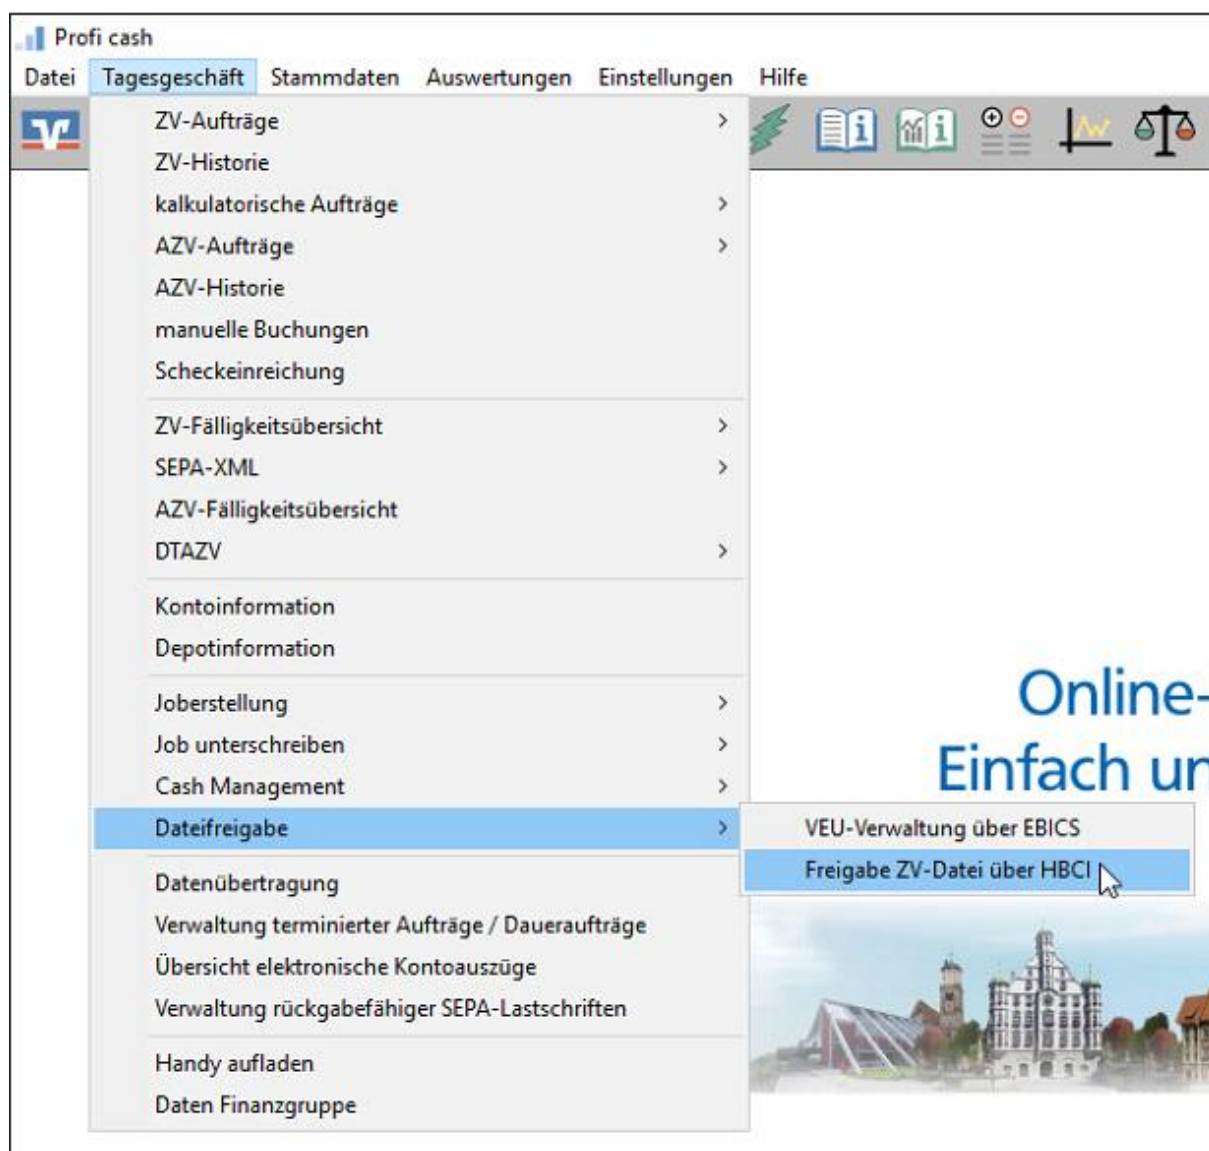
Profi cash

Datei Tagesgeschäft Stammdaten Auswertungen Einstellungen Hilfe

ZV-Aufträge
ZV-Historie
kalkulatorische Aufträge
AZV-Aufträge
AZV-Historie
manuelle Buchungen
Scheckeinreichung

ZV-Fälligkeitsübersicht
SEPA-XML
AZV-Fälligkeitsübersicht
DTAZV

Kontoinformation
Depotinformation

Joberstellung
Job unterschreiben
Cash Management
Dateifreigabe

VEU-Verwaltung über EBICS
Freigabe ZV-Datei über HBCI

Datenübertragung
Verwaltung terminierter Aufträge / Daueraufträge
Übersicht elektronische Kontoauszüge
Verwaltung rückgabefähiger SEPA-Lastschriften

Handy aufladen
Daten Finanzgruppe

Online-
Einfach un